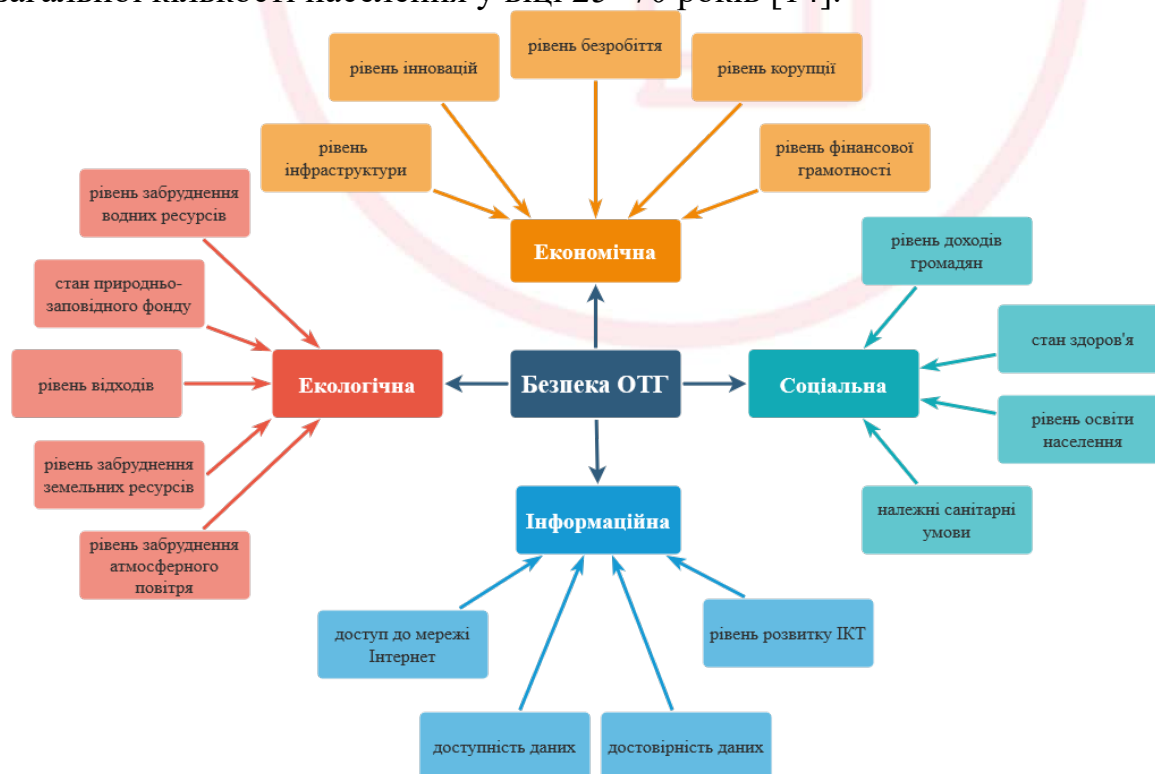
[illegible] загальної кількості населення у віці 25 – 70 років [14].

рівень безробіття

рівень інновацій

рівень корупції

рівень інфраструктури

рівень фінансової грамотності

рівень забруднення водних ресурсів

Економічна

рівень доходів громадян

стан природньо-заповідного фонду

стан здоров'я

рівень відходів

Екологічна

Безпека ОТГ

Соціальна

рівень освіти населення

рівень забруднення земельних ресурсів

належні санітарні умови

Інформаційна

рівень забруднення атмосферного повітря

доступ до мережі Інтернет

рівень розвитку ІКТ

доступність даних

достовірність даних